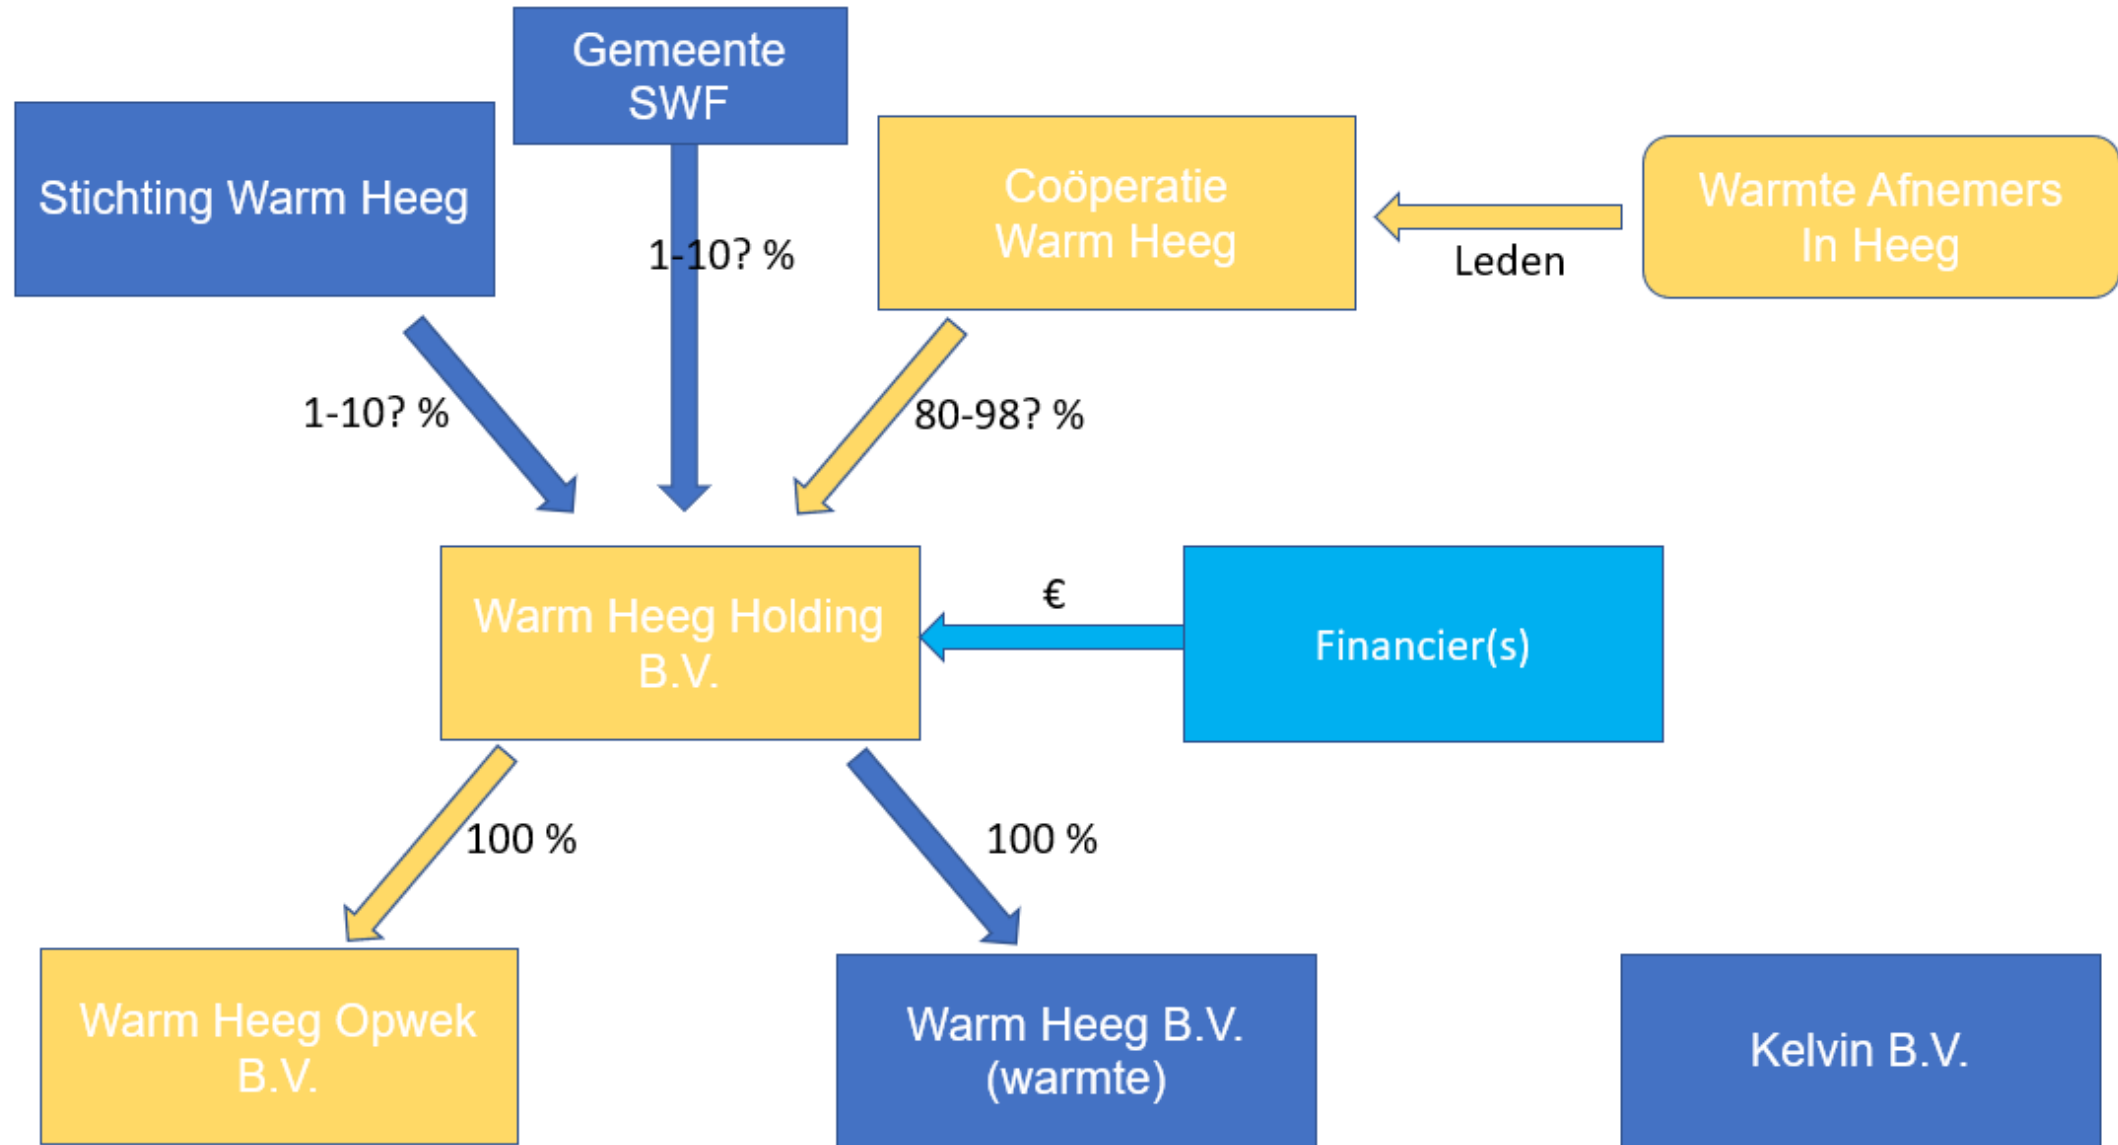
Gemeente SWF

Stichting Warm Heeg

1-10? %

Coöperatie Warm Heeg

Leden

Warmte Afnemers In Heeg

1-10? %

80-98? %

Warm Heeg Holding B.V.

€

Financier(s)

100 %

100 %

Warm Heeg Opwek B.V.

Warm Heeg B.V. (warmte)

Kelvin B.V.